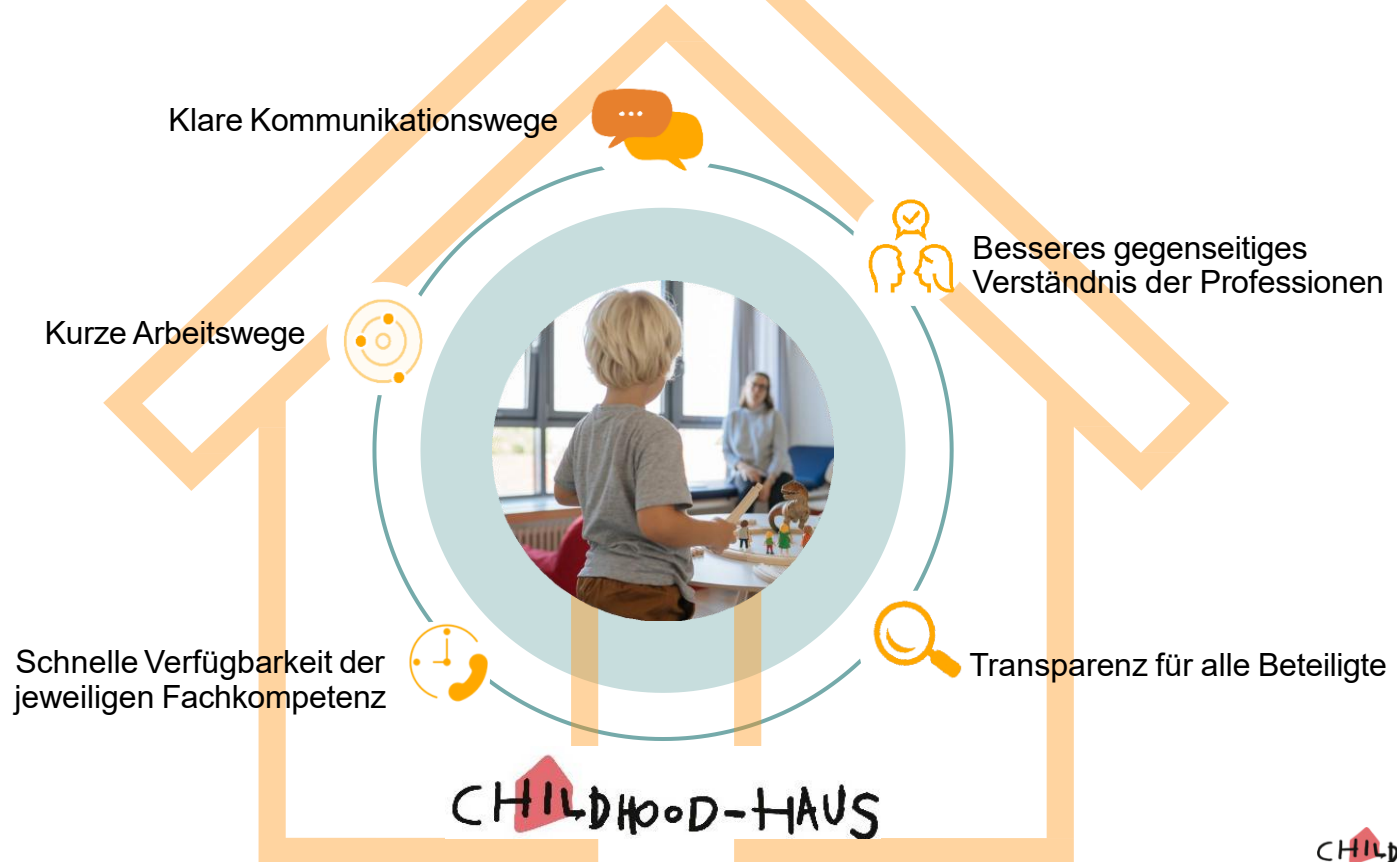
Klare Kommunikationswege

Besseres gegenseitiges Verständnis der Professionen

Kurze Arbeitswege

Schnelle Verfügbarkeit der jeweiligen Fachkompetenz

Transparenz für alle Beteiligte

CHILDHOOD-HAUS

CHILD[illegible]